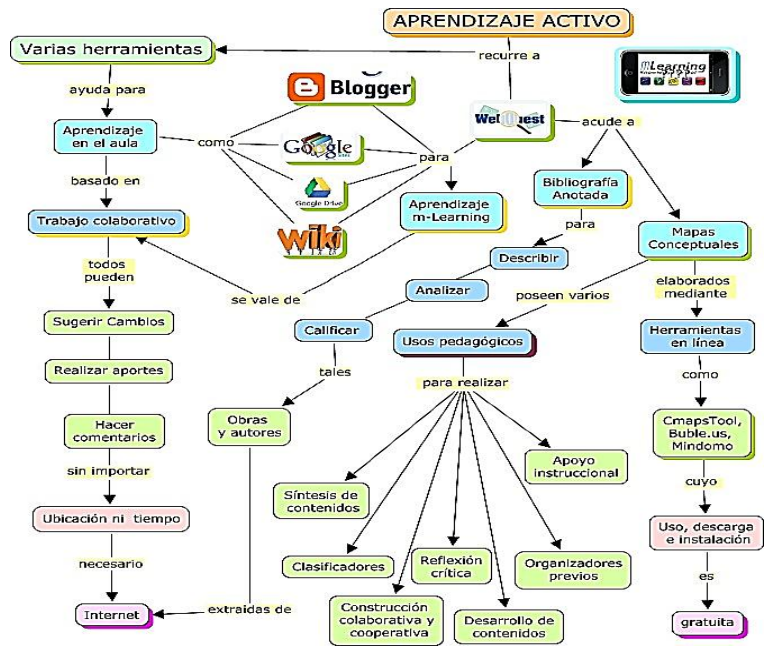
APRENDIZAJE ACTIVO

recurre a

Varias herramientas

mLearning

ayuda para

Blogger

WebQuest

acude a

Aprendizaje en el aula

como

Google

para

Google Drive

Bibliografía Anotada

basado en

Aprendizaje m-Learning

Trabajo colaborativo

Wiki

para

Mapas Conceptuales

Describir

todos pueden

se vale de

Analizar

poseen varios

elaborados mediante

Sugerir Cambios

Calificar

Usos pedagógicos

Herramientas en línea

Realizar aportes

tales

para realizar

como

Hacer comentarios

Obras y autores

Apoyo instruccional

CmapsTool, Buble.us, Mindomo

sin importar

Síntesis de contenidos

cuyo

Ubicación ni tiempo

Reflexión crítica

Uso, descarga e instalación

Clasificadores

Organizadores previos

necesario

es

Construcción colaborativa y cooperativa

Internet

extraídas de

Desarrollo de contenidos

gratuita